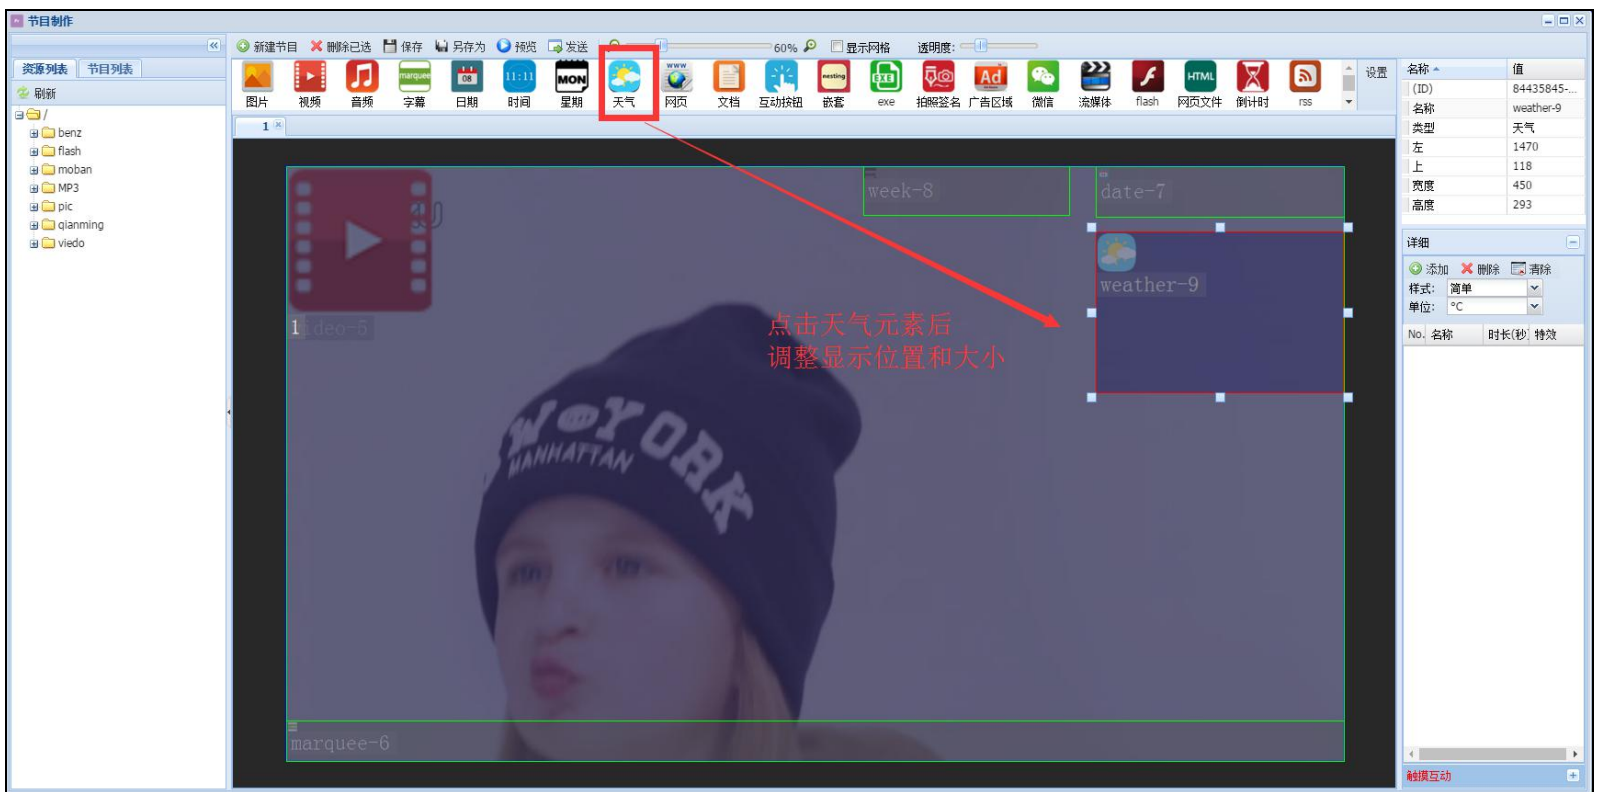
节目制作

资源列表 节目列表
刷新
/
benz
flash
moban
MP3
pic
qianming
viedo

新建节目 删除已选 保存 另存为 预览 发送 60% 显示网格 透明度:

图片 视频 音频 字幕 日期 时间 星期 天气 网页 文档 互动按钮 嵌套 exe 拍照签名 广告区域 微信 流媒体 flash 网页文件 倒计时 rss 设置

1

week-8
date-7
weather-9
1 ideo-5
点击天气元素后
调整显示位置和大小
marquee-6

| 名称 | 值 |
|---|---|
| (ID) | 84435845-... |
| 名称 | weather-9 |
| 类型 | 天气 |
| 左 | 1470 |
| 上 | 118 |
| 宽度 | 450 |
| 高度 | 293 |

详细
添加 删除 清除
样式: 简单
单位: °C
No. 名称 时长(秒) 特效

触摸互动